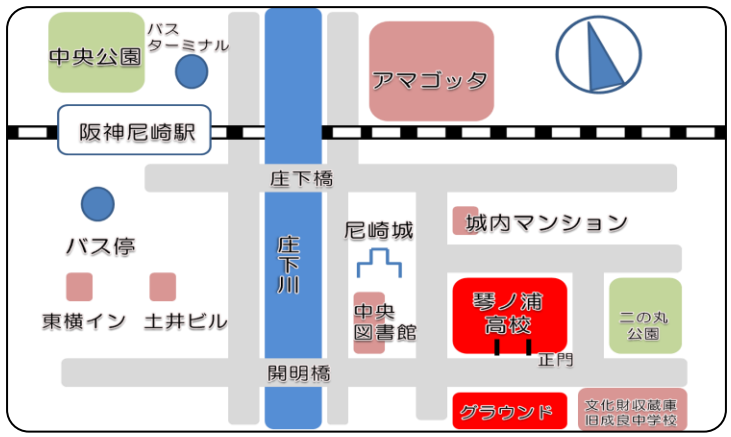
中央公園

バス
ターミナル

アマゴッタ

阪神尼崎駅

庄下橋

バス停

庄
下
川

尼崎城

城内マンション

東横イン

土井ビル

中央
図書館

琴ノ浦
高校

二の丸
公園

正門

開明橋

グラウンド

文化財収蔵庫
旧成良中学校